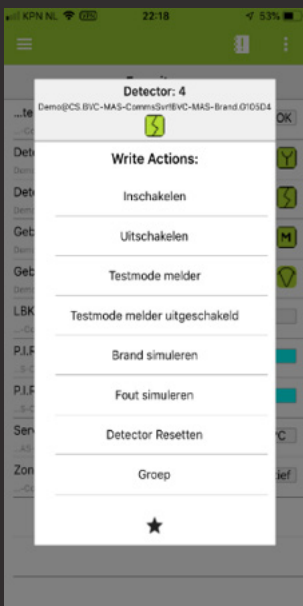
KPN NL 22:18 53%

Detector: 4
Demo@CS.BVC-MAS-CommsSvr\BVC-MAS-Brand.0105D4

Write Actions:

Inschakelen

Uitschakelen

Testmode melder

Testmode melder uitgeschakeld

Brand simuleren

Fout simuleren

Detector Resetten

Groep

★

OK
Dete
Dete
Geb
Geb
LBK
P.I.F
P.I.F
Serv
Zon
C
lief